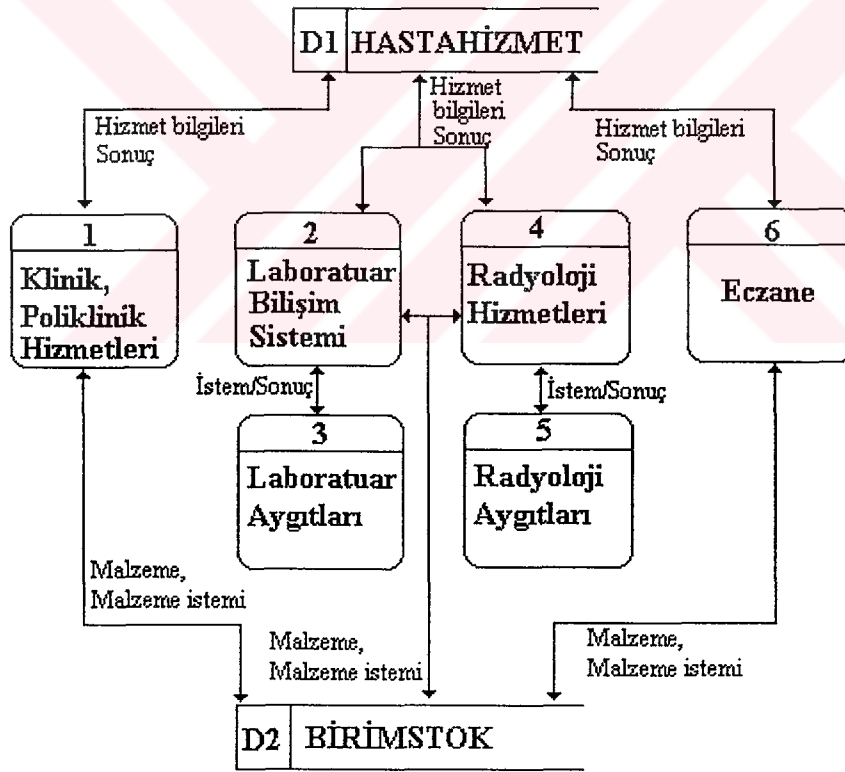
D1 HASTAHİZMET

Hizmet bilgileri
Sonuç

Hizmet bilgileri
Sonuç

Hizmet bilgileri
Sonuç

1
Klinik, Poliklinik Hizmetleri

2
Laboratuar Bilişim Sistemi

4
Radyoloji Hizmetleri

6
Eczane

İstem/Sonuç

İstem/Sonuç

3
Laboratuar Aygıtları

5
Radyoloji Aygıtları

Malzeme,
Malzeme istemi

Malzeme,
Malzeme istemi

Malzeme,
Malzeme istemi

D2 BİRİMSTOK